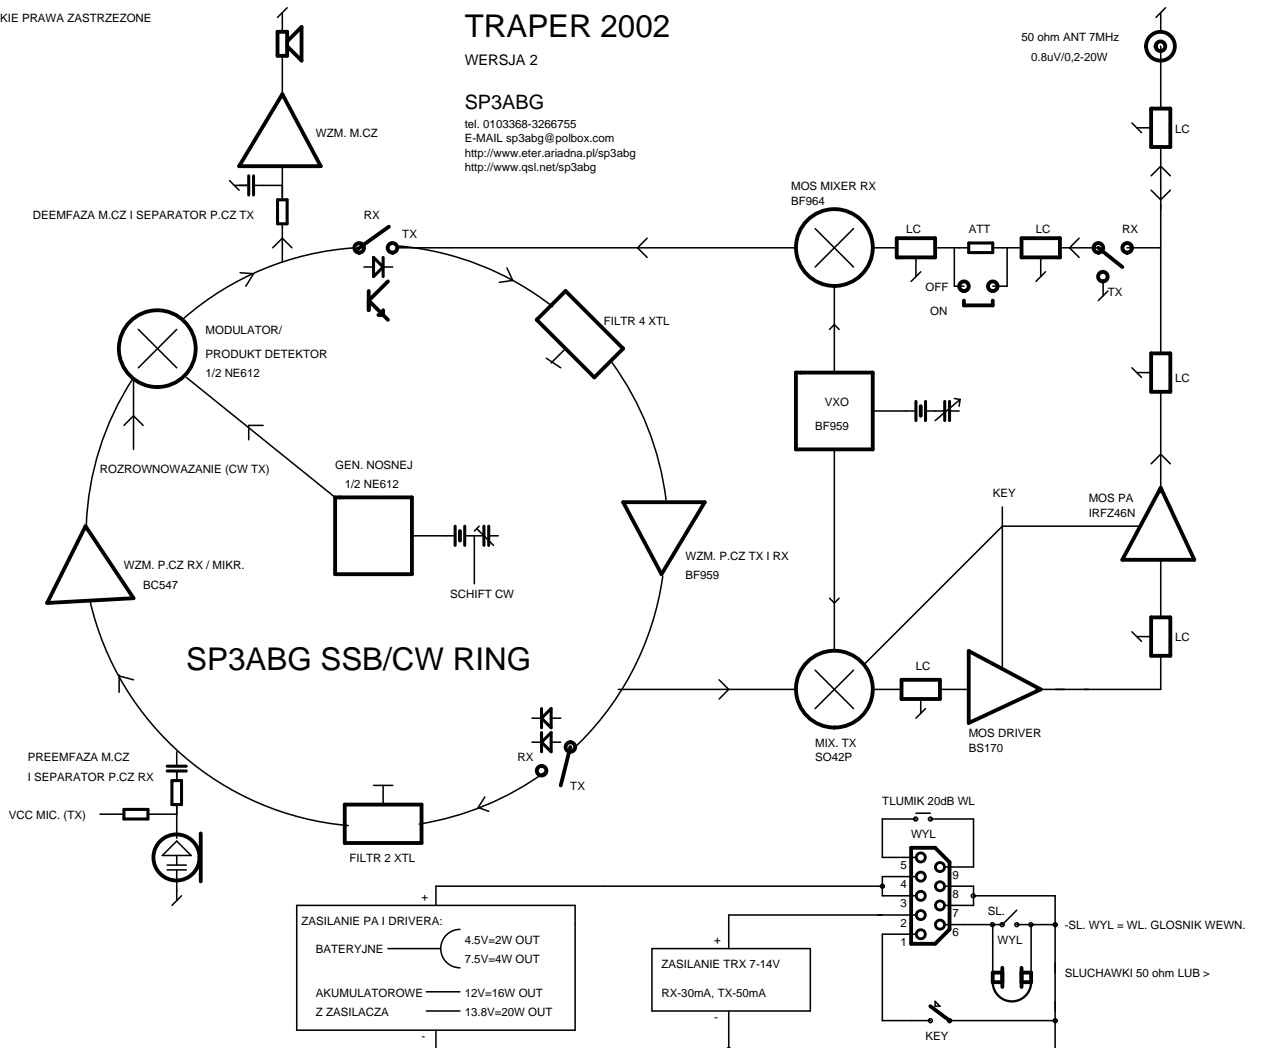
KIE PRAWA ZASTRZEZONE

TRAPER 2002

WERSJA 2

SP3ABG

tel. 0103368-3266755
E-MAIL sp3abg@polbox.com
http://www.eter.ariadna.pl/sp3abg
http://www.qsl.net/sp3abg

50 ohm ANT 7MHz
0.8uV/0,2-20W

WZM. M.CZ

DEEMFAZA M.CZ I SEPARATOR P.CZ TX

RX

TX

MOS MIXER RX
BF964

LC

ATT

LC

RX

LC

OFF

ON

TX

MODULATOR/
PRODUKT DETEKTOR
1/2 NE612

FILTR 4 XTL

VXO
BF959

LC

ROZROWNOWAZANIE (CW TX)

GEN. NOSNEJ
1/2 NE612

KEY

MOS PA
IRFZ46N

WZM. P.CZ RX / MIKR.
BC547

SCHIFT CW

WZM. P.CZ TX I RX
BF959

LC

SP3ABG SSB/CW RING

LC

MOS DRIVER
BS170

RX

TX

MIX. TX
SO42P

PREEMFAZA M.CZ
I SEPARATOR P.CZ RX

VCC MIC. (TX)

FILTR 2 XTL

TLUMIK 20dB WL

WYL

5 4 3 2 1

9 8 7 6

+

ZASILANIE PA I DRIVERA:

BATERYJNE

4.5V=2W OUT
7.5V=4W OUT

AKUMULATOROWE — 12V=16W OUT

Z ZASILACZA — 13.8V=20W OUT

-

+

ZASILANIE TRX 7-14V

RX-30mA, TX-50mA

-

SL.

WYL

-SL. WYL = WL. GLOSNIK WEWN.

SLUCHAWKI 50 ohm LUB >

KEY